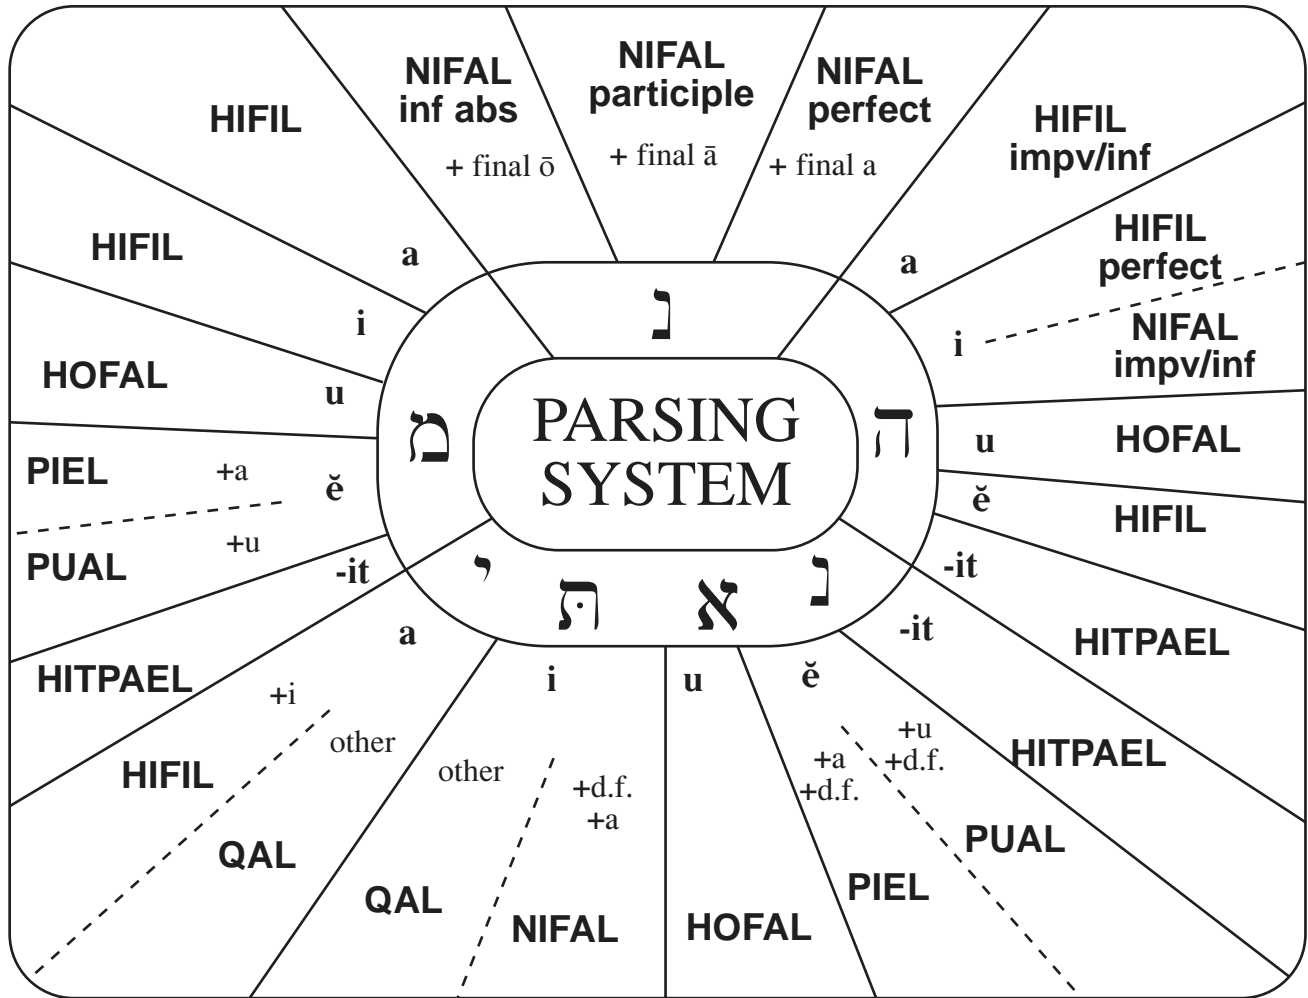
PARSING SYSTEM

נ
ה
נ
א
ת
י
מ

NIFAL inf abs
+ final ō

NIFAL participle
+ final ā

NIFAL perfect
+ final a

HIFIL
a

HIFIL impv/inf
a

HIFIL
i

HIFIL perfect
i
NIFAL impv/inf

HOFAL
u

HOFAL
u

PIEL
+a
ĕ
PUAL
+u

HIFIL
ĕ

-it
HITPAEL

-it
HITPAEL

a
HITPAEL
+i
other
HIFIL
QAL

i
other
QAL
+d.f.
+a
NIFAL

u
HOFAL

ĕ
+a
+d.f.
PIEL
+u
+d.f.
PUAL